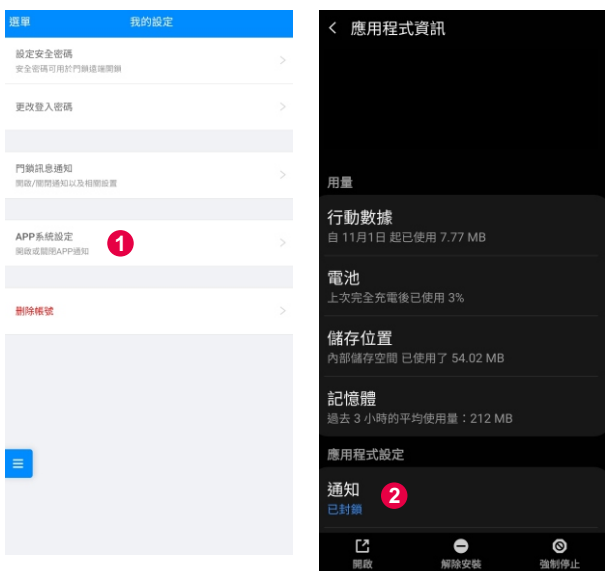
選單 我的設定

設定安全密碼
安全密碼可用於門鎖遠端開鎖

更改登入密碼

門鎖訊息通知
開啟/關閉通知以及相關設置

APP系統設定
開啟或關閉APP通知

1

刪除帳號

< 應用程式資訊

用量

行動數據
自 11月1日 起已使用 7.77 MB

電池
上次完全充電後已使用 3%

儲存位置
內部儲存空間 已使用了 54.02 MB

記憶體
過去 3 小時的平均使用量：212 MB

應用程式設定

通知
已封鎖

2

開啟 解除安裝 強制停止